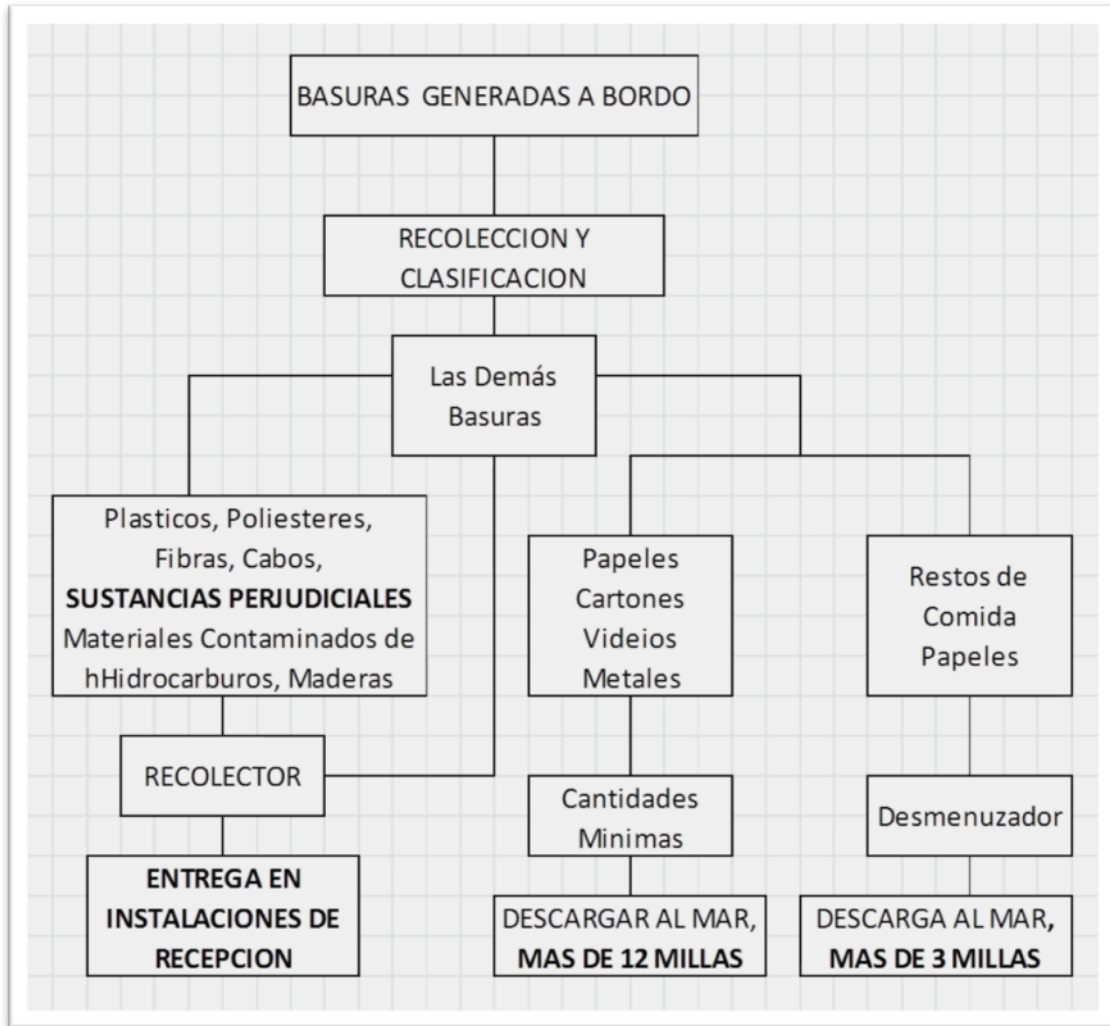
BASURAS GENERADAS A BORDO

RECOLECCION Y CLASIFICACION

Las Demás Basuras

Plasticos, Poliesteres, Fibras, Cabos, **SUSTANCIAS PERJUDICIALES** Materiales Contaminados de hHidrocarburos, Maderas

RECOLECTOR

**ENTREGA EN INSTALACIONES DE RECEPCION**

Papeles Cartones Videios Metales

Cantidades Minimas

DESCARGAR AL MAR, **MAS DE 12 MILLAS**

Restos de Comida Papeles

Desmenuzador

DESCARGA AL MAR, **MAS DE 3 MILLAS**